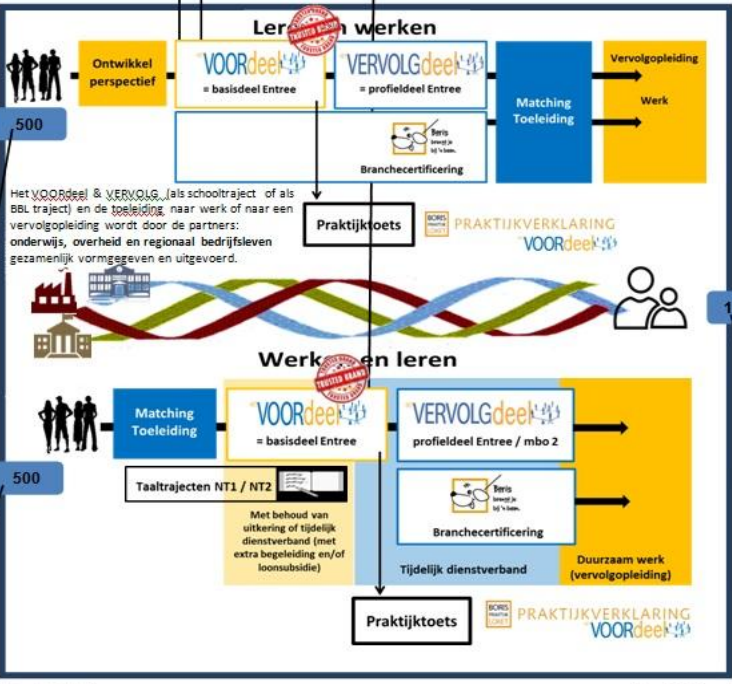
Leren en werken

TRUSTED BRAND

Ontwikkel perspectief

VOORdeel
= basisdeel Entree

VERVOLGdeel
= profieldeel Entree

Matching Toeleiding

Vervolgopleiding

Werk

500

Boris brengt je bij 't baan.

Branchecertificering

Het VOORdeel & VERVOLG (als schooltraject of als BBL traject) en de toeleiding naar werk of naar een vervolgopleiding wordt door de partners: **onderwijs, overheid en regionaal bedrijfsleven** gezamenlijk vormgegeven en uitgevoerd.

Praktijktoets

BORIS PRAKTIJK LOKET PRAKTIJKVERKLARING VOORdeel

1

Werken en leren

TRUSTED BRAND

Matching Toeleiding

VOORdeel
= basisdeel Entree

VERVOLGdeel
profieldeel Entree / mbo 2

500

Taaltrajecten NT1 / NT2

Boris brengt je bij 't baan.

Branchecertificering

Met behoud van uitkering of tijdelijk dienstverband (met extra begeleiding en/of loonsubsidie)

Tijdelijk dienstverband

Duurzaam werk (vervolgopleiding)

Praktijktoets

BORIS PRAKTIJK LOKET PRAKTIJKVERKLARING VOORdeel